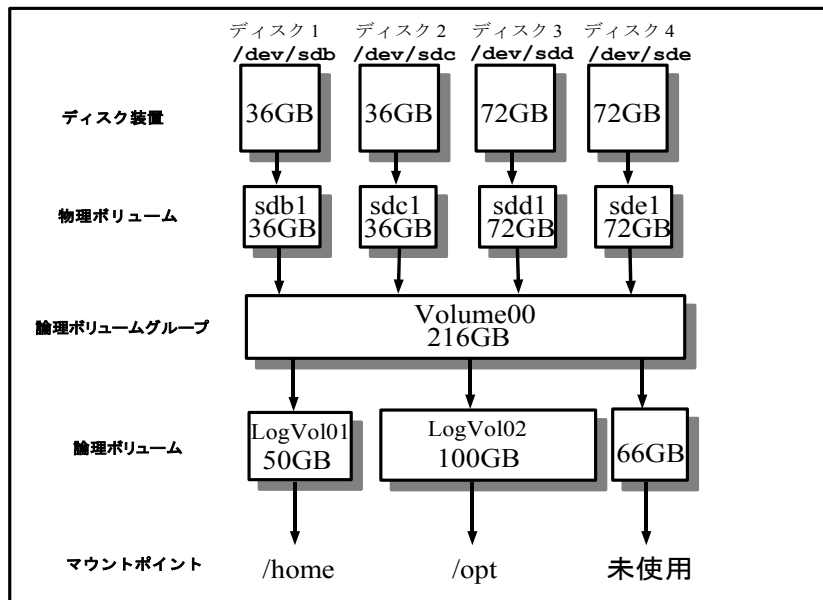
ディスク 1 /dev/sdb
ディスク 2 /dev/sdc
ディスク 3 /dev/sdd
ディスク 4 /dev/sde

ディスク装置
36GB
36GB
72GB
72GB

物理ボリューム
sdb1 36GB
sdc1 36GB
sdd1 72GB
sde1 72GB

論理ボリュームグループ
Volume00
216GB

論理ボリューム
LogVol01 50GB
LogVol02 100GB
66GB

マウントポイント
/home
/opt
未使用